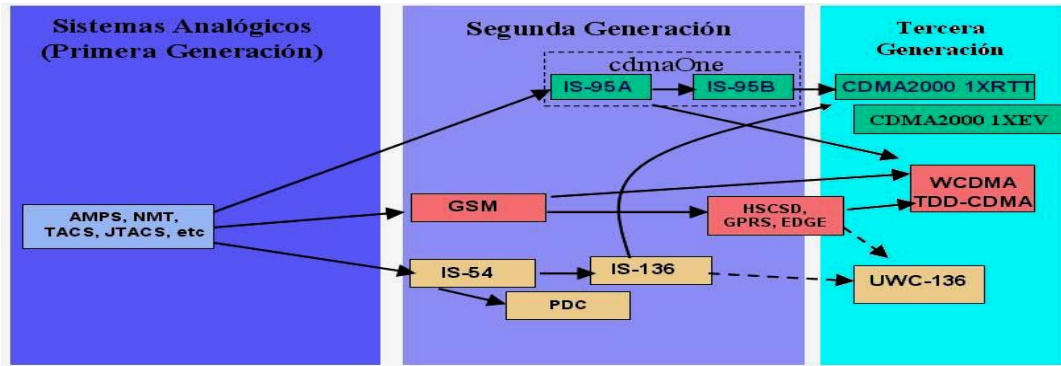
Sistemas Analógicos (Primera Generación)

Segunda Generación

Tercera Generación

cdmaOne

IS-95A

IS-95B

CDMA2000 1XRTT

CDMA2000 1XEV

AMPS, NMT, TACS, JTACS, etc

GSM

WCDMA TDD-CDMA

HSCSD, GPRS, EDGE

IS-54

IS-136

UWC-136

PDC